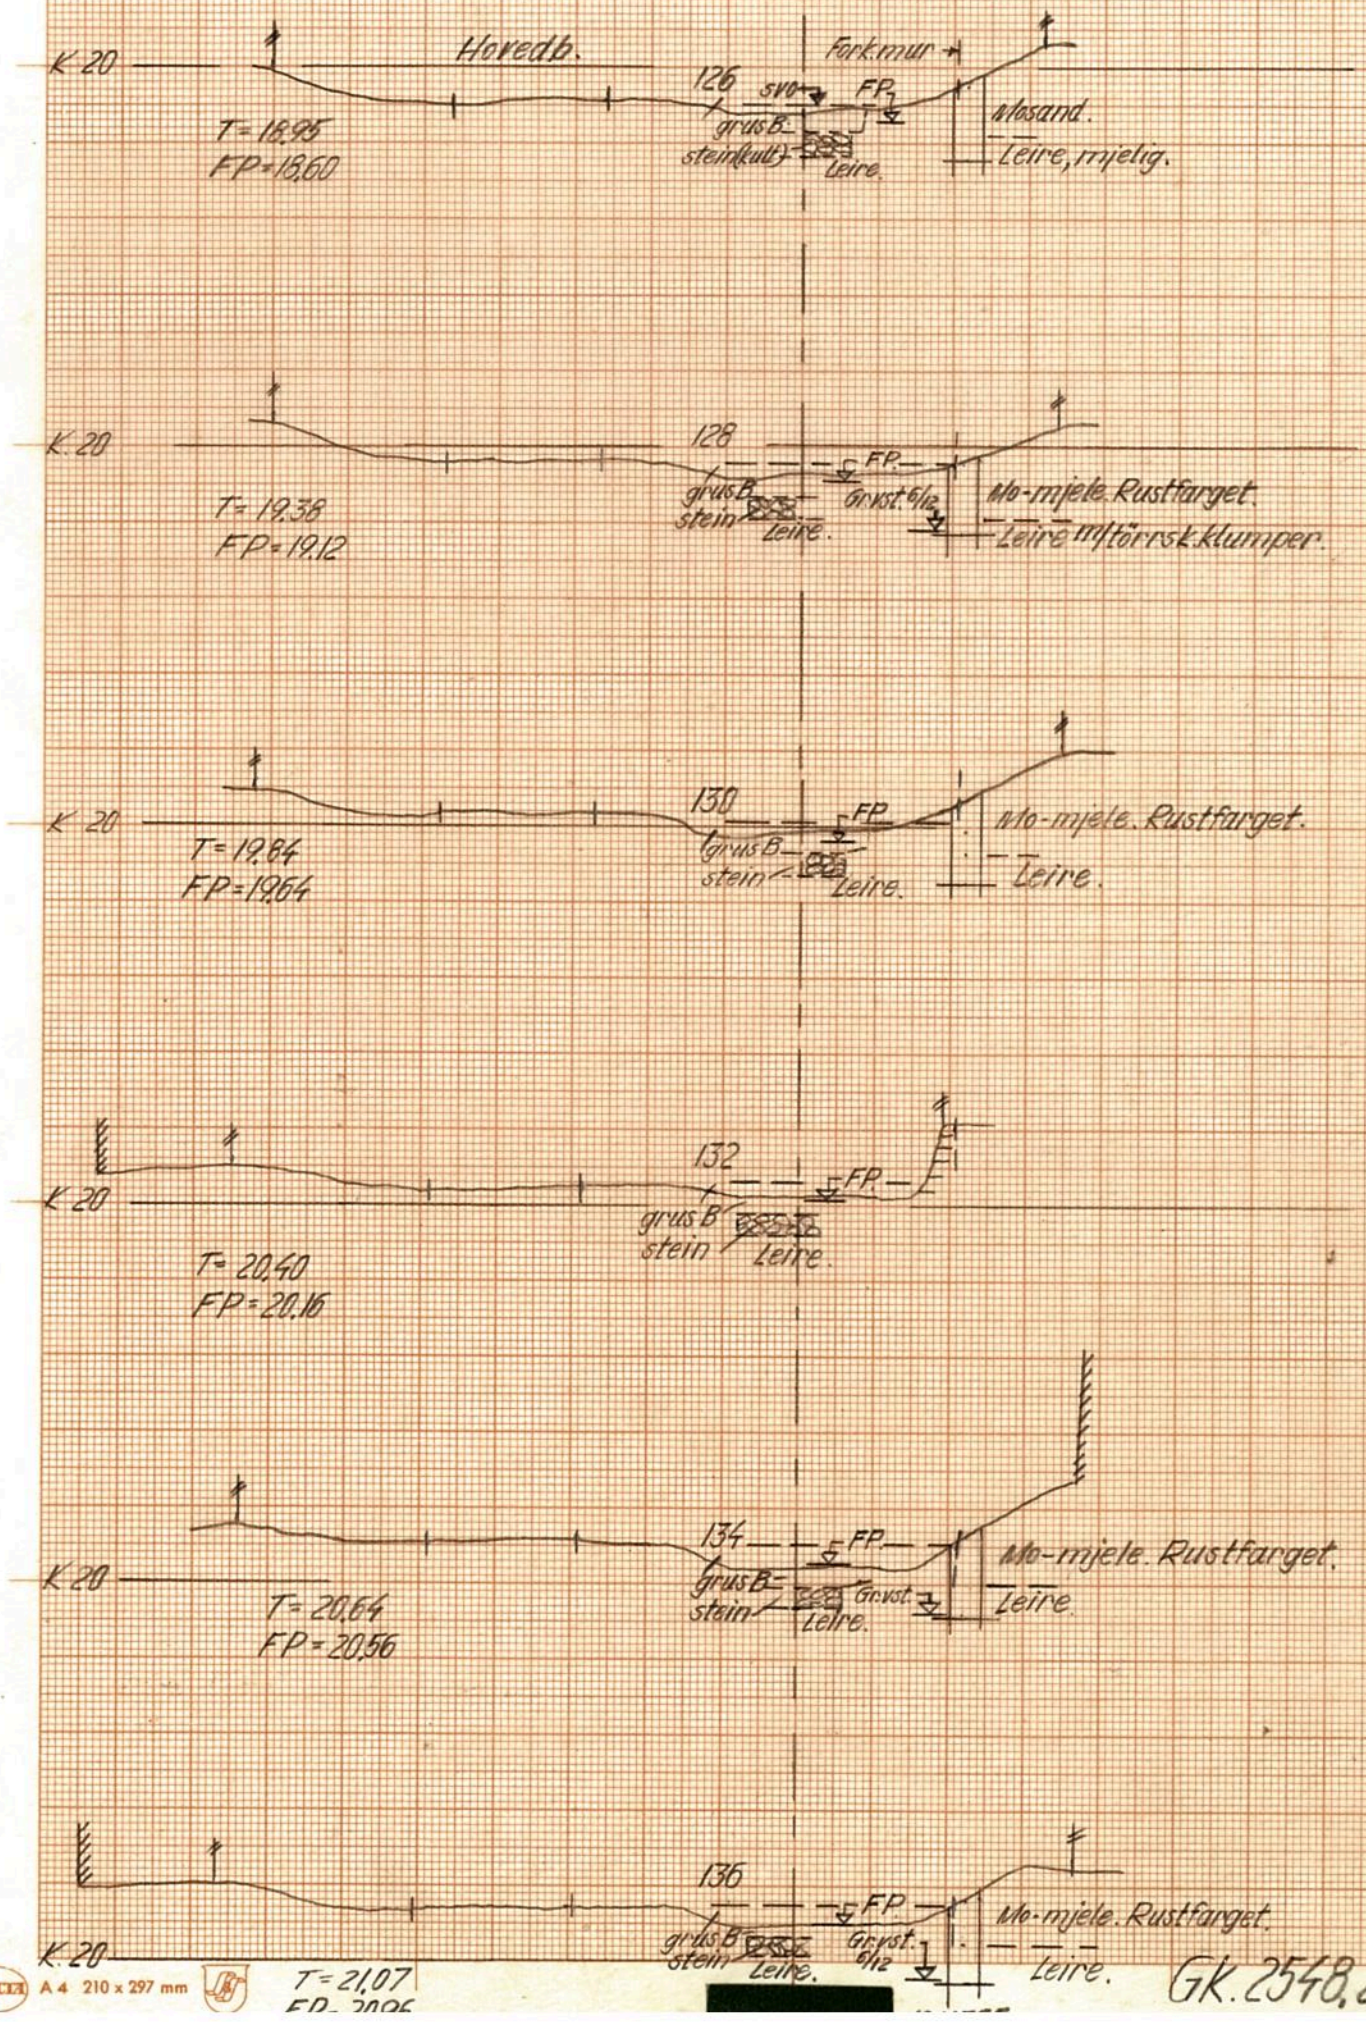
K 20
Horedb.
Fork.mur
126
svo
FP
grus B
stein(kult)
Leire.
Mosand.
Leire, mjelig.
T = 18,95
FP = 18,60

K 20
128
FP
grus B
stein
Grvst. 6/12
Leire.
Mo-mjele. Rustfarget.
Leire m/tørrsk.klumper.
T = 19,38
FP = 19,12

K 20
130
FP
grus B
stein
Leire.
Mo-mjele. Rustfarget.
Leire.
T = 19,84
FP = 19,64

K 20
132
FP
grus B
stein
Leire.
T = 20,40
FP = 20,16

K 20
134
FP
grus B
stein
Grvst.
Leire.
Mo-mjele. Rustfarget.
Leire.
T = 20,64
FP = 20,56

K 20
136
FP
grus B
stein
Grvst. 6/12
Leire.
Mo-mjele. Rustfarget.
Leire.
T = 21,07
FP = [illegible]
GK. 2548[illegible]
A 4 210 x 297 mm